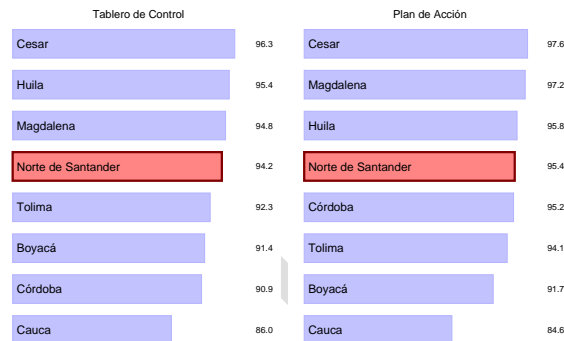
Tablero de Control

| | |
|---|---|
| Cesar | 96.3 |
| Huila | 95.4 |
| Magdalena | 94.8 |
| Norte de Santander | 94.2 |
| Tolima | 92.3 |
| Boyacá | 91.4 |
| Córdoba | 90.9 |
| Cauca | 86.0 |

Plan de Acción

| | |
|---|---|
| Cesar | 97.6 |
| Magdalena | 97.2 |
| Huila | 95.8 |
| Norte de Santander | 95.4 |
| Córdoba | 95.2 |
| Tolima | 94.1 |
| Boyacá | 91.7 |
| Cauca | 84.6 |